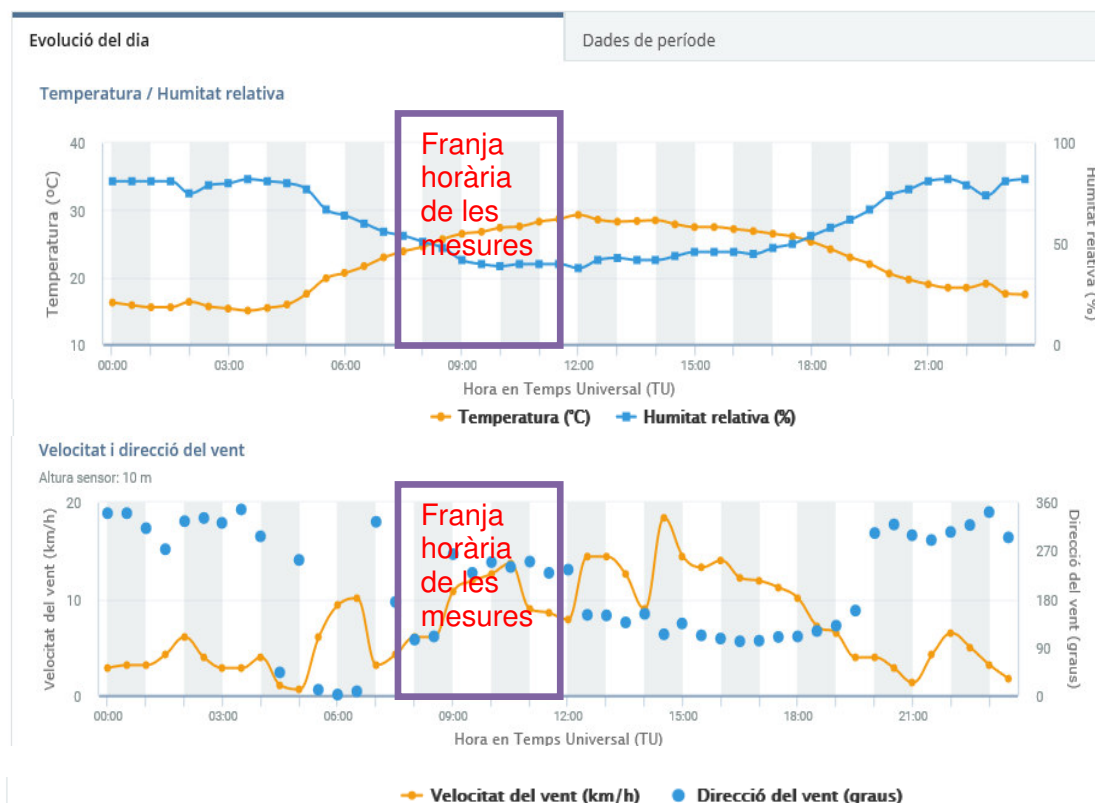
Evolució del dia

Dades de període

Temperatura / Humitat relativa

Franja horària de les mesures

40
30
20
10

Temperatura (ºC)

100
50
0

Humitat relativa (%)

00:00 03:00 06:00 09:00 12:00 15:00 18:00 21:00

Hora en Temps Universal (TU)

Temperatura (°C)   Humitat relativa (%)

Velocitat i direcció del vent

Altura sensor: 10 m

Franja horària de les mesures

20
10
0

Velocitat del vent (km/h)

360
270
180
90
0

Direcció del vent (graus)

00:00 03:00 06:00 09:00 12:00 15:00 18:00 21:00

Hora en Temps Universal (TU)

Velocitat del vent (km/h)   Direcció del vent (graus)